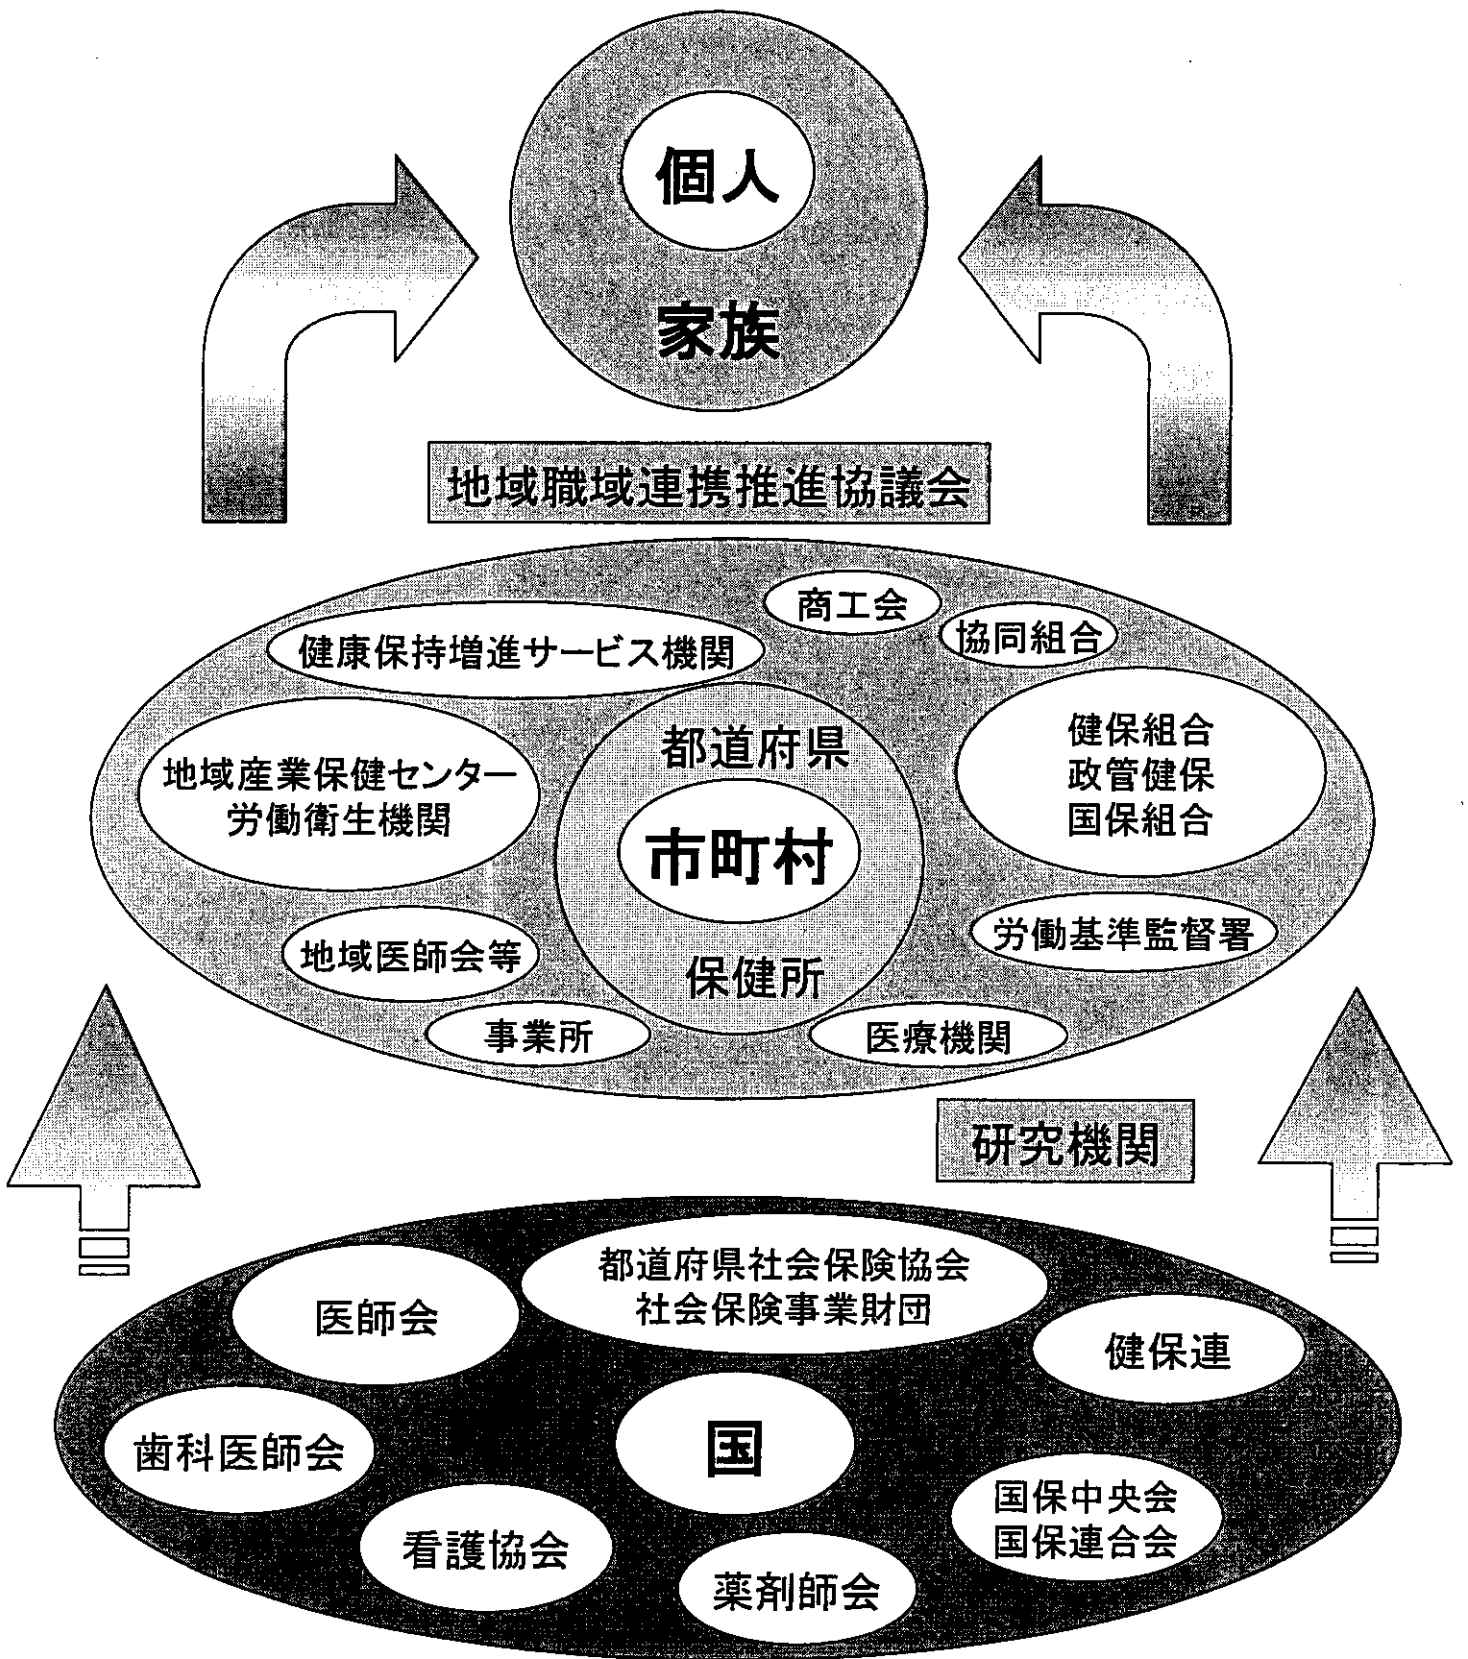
個人

家族

地域職域連携推進協議会

商工会

健康保持増進サービス機関

協同組合

都道府県

地域産業保健センター
労働衛生機関

市町村

健保組合
政管健保
国保組合

地域医師会等

保健所

労働基準監督署

事業所

医療機関

研究機関

都道府県社会保険協会
社会保険事業財団

医師会

健保連

歯科医師会

国

国保中央会
国保連合会

看護協会

薬剤師会